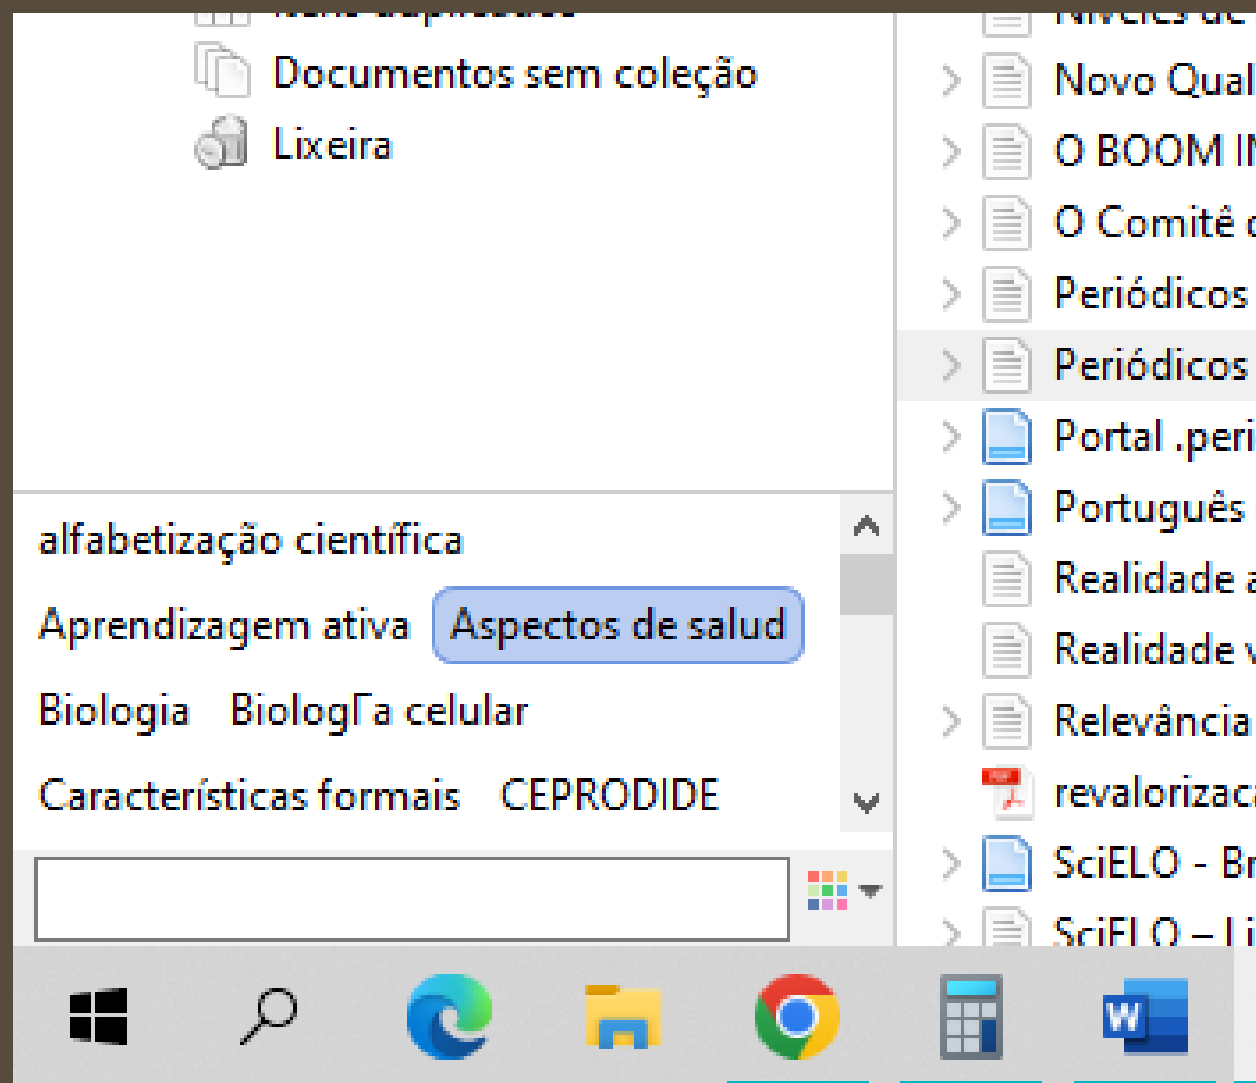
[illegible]
Documentos sem coleção
Lixeira

alfabetização científica
Aprendizagem ativa Aspectos de salud
Biologia BiologΓa celular
Características formais CEPRODIDE

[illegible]
Novo Qual
O BOOM I
O Comitê
Periódicos
Periódicos
Portal .peri
Português
Realidade
Realidade
Relevância
revalorizac
SciELO - B
SciELO – L